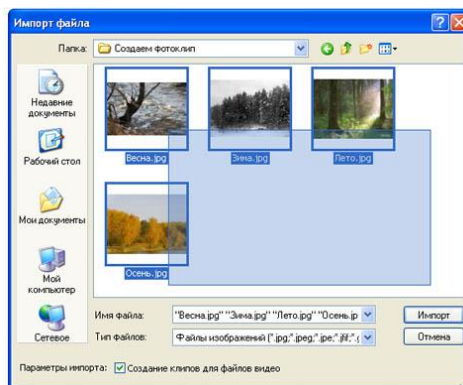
Импорт файла

Папка: Создаем фотоклип

Недавние документы

Рабочий стол

Мои документы

Мой компьютер

Сетевое

Весна.jpg

Зима.jpg

Лето.jpg

Осень.jpg

Имя файла: "Весна.jpg" "Зима.jpg" "Лето.jpg" "Осень.jp

Тип файлов: Файлы изображений (*.jpg;*.jpeg;*.jpe;*.jfif;*.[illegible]

Импорт

Отмена

Параметры импорта: Создание клипов для файлов видео